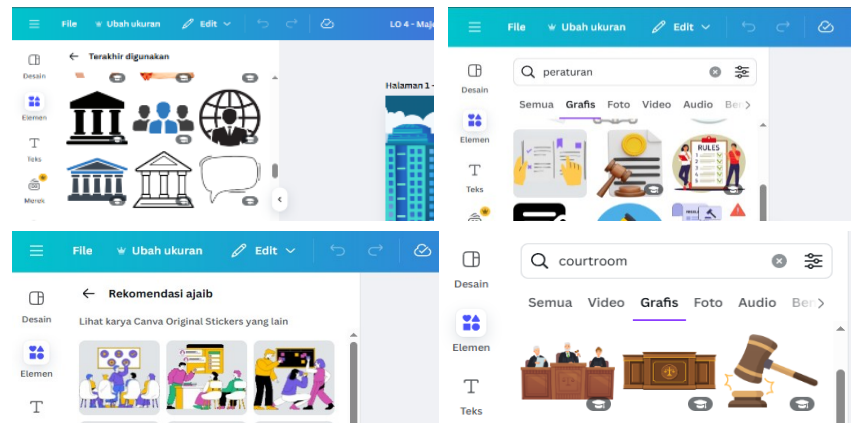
File Ubah ukuran Edit LO 4 - Maj

Desain
Elemen
Teks
Merek

Terakhir digunakan

Halaman 1 -

File Ubah ukuran Edit

Desain
Elemen
Teks

peraturan

Semua Grafis Foto Video Audio Be

RULES

File Ubah ukuran Edit

Desain
Elemen

Rekomendasi ajaib

Lihat karya Canva Original Stickers yang lain

Desain
Elemen
Teks

courtroom

Semua Video Grafis Foto Audio Be